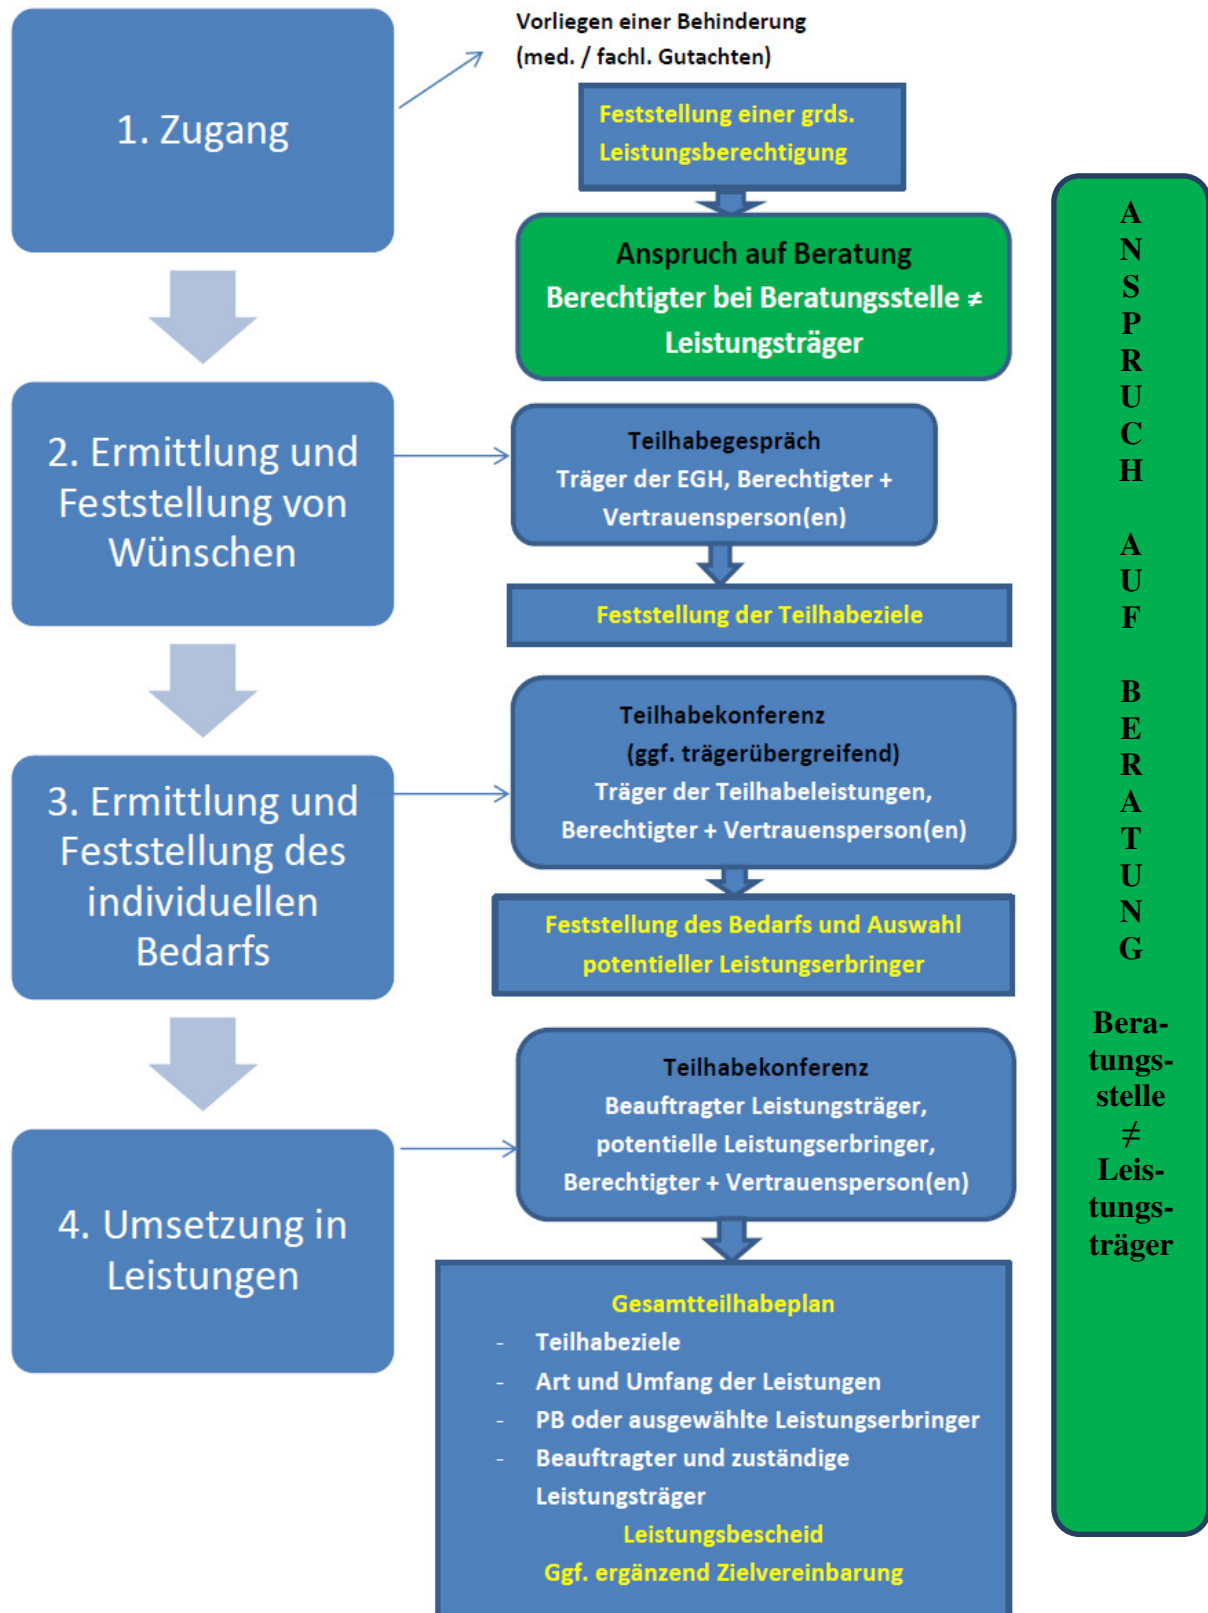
1. Zugang

Vorliegen einer Behinderung (med. / fachl. Gutachten)

Feststellung einer grds. Leistungsberechtigung

Anspruch auf Beratung
Berechtigter bei Beratungsstelle ≠ Leistungsträger

2. Ermittlung und Feststellung von Wünschen

Teilhabegespräch
Träger der EGH, Berechtigter + Vertrauensperson(en)

Feststellung der Teilhabeziele

3. Ermittlung und Feststellung des individuellen Bedarfs

Teilhabekonferenz
(ggf. trägerübergreifend)
Träger der Teilhabeleistungen, Berechtigter + Vertrauensperson(en)

Feststellung des Bedarfs und Auswahl potentieller Leistungserbringer

4. Umsetzung in Leistungen

Teilhabekonferenz
Beauftragter Leistungsträger, potentielle Leistungserbringer, Berechtigter + Vertrauensperson(en)

Gesamtteilhabeplan
- Teilhabeziele
- Art und Umfang der Leistungen
- PB oder ausgewählte Leistungserbringer
- Beauftragter und zuständige Leistungsträger
Leistungsbescheid
Ggf. ergänzend Zielvereinbarung

ANSPRUCH AUF BERATUNG

Beratungsstelle ≠ Leistungsträger